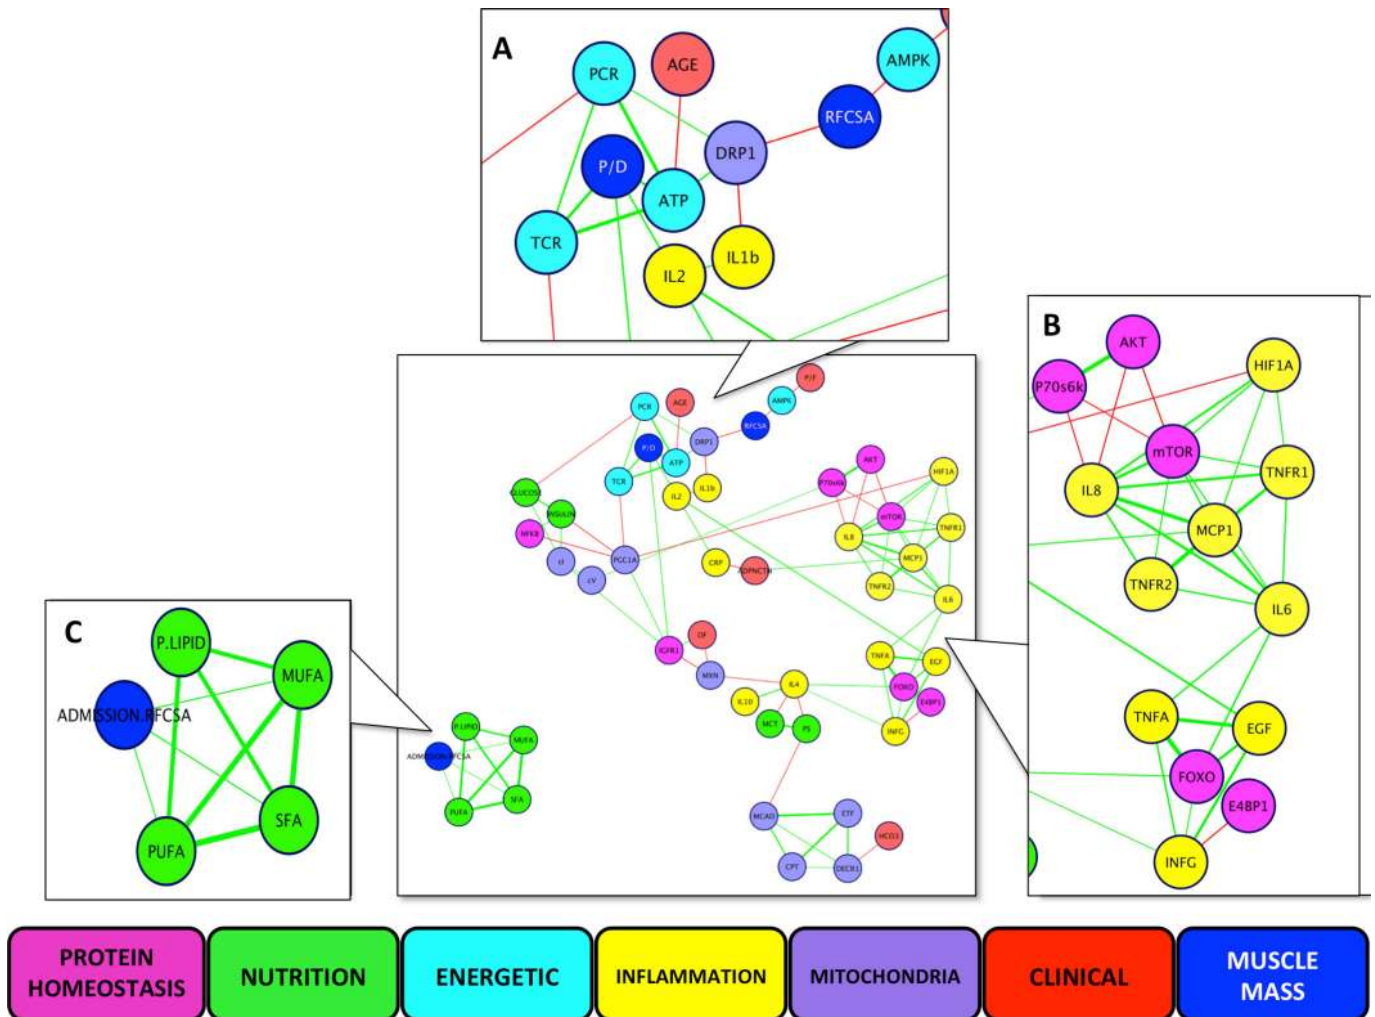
A

PCR AGE AMPK RFCSA DRP1 P/D ATP TCR IL1b IL2

B

AKT P70s6k HIF1A mTOR TNFR1 IL8 MCP1 TNFR2 IL6 TNFA EGF FOXO E4BP1 INFG

C

P.LIPID MUFA ADMISSION.RFCSA SFA PUFA

PCR AGE P/F AMPK RFCSA P/D DRP1 ATP TCR IL1b IL2 GLUCOSE INSULIN NFKB cI cV PGC1A AKT P70s6k HIF1A mTOR TNFR1 IL8 MCP1 TNFR2 IL6 CRP ADIPONECTIN IGFR1 OF MSTN TNFA EGF FOXO E4BP1 INFG IL4 IL10 MCT PS P.LIPID MUFA ADMISSION.RFCSA PUFA SFA MCAD ETF HCO3 CPT DECR1

PROTEIN HOMEOSTASIS | NUTRITION | ENERGETIC | INFLAMMATION | MITOCHONDRIA | CLINICAL | MUSCLE MASS